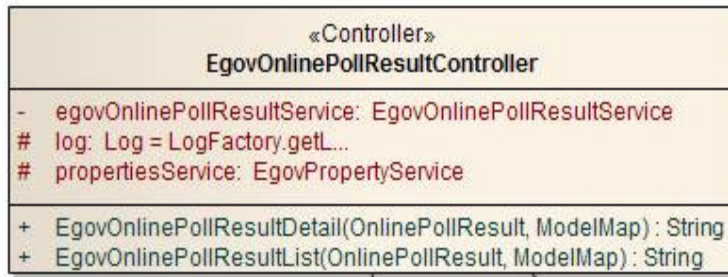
«Controller»
EgovOnlinePollResultController

- egovOnlinePollResultService: EgovOnlinePollResultService
# log: Log = LogFactory.getL...
# propertiesService: EgovPropertyService

+ EgovOnlinePollResultDetail(OnlinePollResult, ModelMap) : String
+ EgovOnlinePollResultList(OnlinePollResult, ModelMap) : String